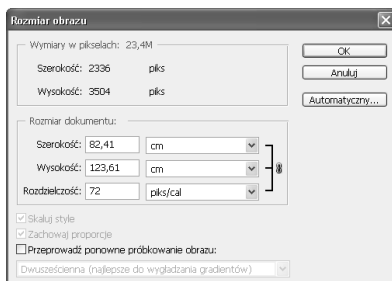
Rozmiar obrazu

Wymiary w pikselach: 23,4M

Szerokość: 2336 piks

Wysokość: 3504 piks

OK

Anuluj

Automatyczny...

Rozmiar dokumentu:

Szerokość: 82,41 cm

Wysokość: 123,61 cm

Rozdzielczość: 72 piks/cal

Skaluj style

Zachowaj proporcje

Przeprowadź ponowne próbkowanie obrazu:

Dwuszecienna (najlepsze do wygładzania gradientów)